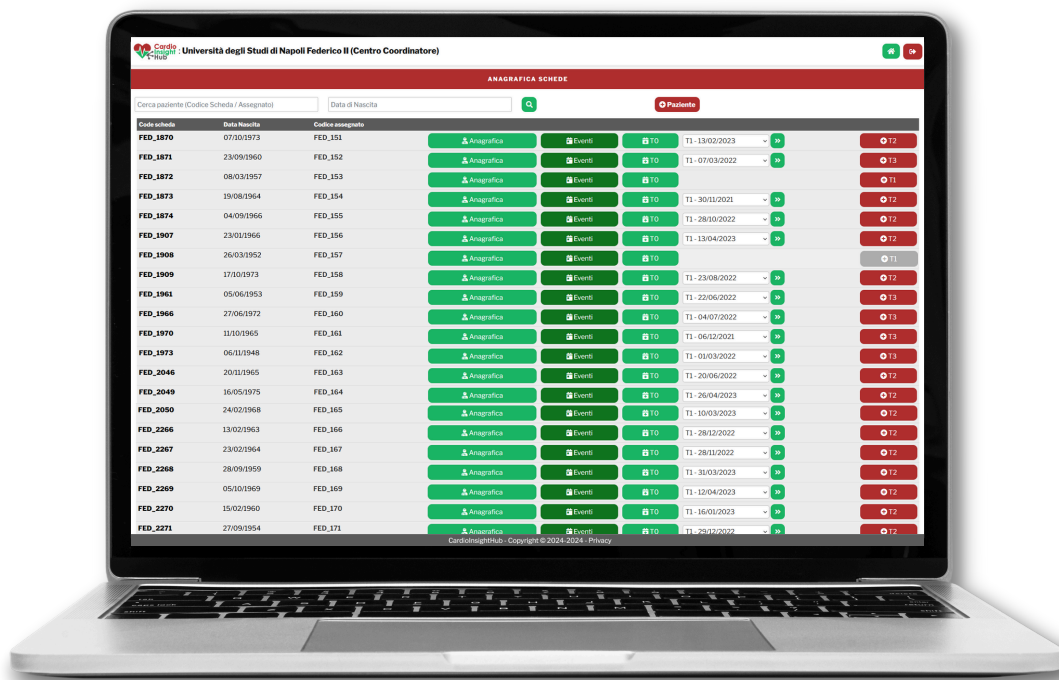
Cardio Insight Hub | Università degli Studi di Napoli Federico II (Centro Coordinatore)

ANAGRAFICA SCHEDE

Cerca paziente (Codice Scheda / Assegnato)
Data di Nascita
Paziente

| Code scheda | Data Nascita | Codice assegnato | | | | | |
|---|---|---|---|---|---|---|---|
| FED_1870 | 07/10/1973 | FED_151 | Anagrafica | Eventi | T0 | T1 - 13/02/2023 | T2 |
| FED_1871 | 23/09/1960 | FED_152 | Anagrafica | Eventi | T0 | T1 - 07/03/2022 | T3 |
| FED_1872 | 08/03/1957 | FED_153 | Anagrafica | Eventi | T0 | | T1 |
| FED_1873 | 19/08/1964 | FED_154 | Anagrafica | Eventi | T0 | T1 - 30/11/2021 | T2 |
| FED_1874 | 04/09/1966 | FED_155 | Anagrafica | Eventi | T0 | T1 - 28/10/2022 | T2 |
| FED_1907 | 23/01/1966 | FED_156 | Anagrafica | Eventi | T0 | T1 - 13/04/2023 | T2 |
| FED_1908 | 26/03/1952 | FED_157 | Anagrafica | Eventi | T0 | | T1 |
| FED_1909 | 17/10/1973 | FED_158 | Anagrafica | Eventi | T0 | T1 - 23/08/2022 | T2 |
| FED_1961 | 05/06/1953 | FED_159 | Anagrafica | Eventi | T0 | T1 - 22/06/2022 | T3 |
| FED_1966 | 27/06/1972 | FED_160 | Anagrafica | Eventi | T0 | T1 - 04/07/2022 | T3 |
| FED_1970 | 11/10/1965 | FED_161 | Anagrafica | Eventi | T0 | T1 - 06/12/2021 | T3 |
| FED_1973 | 06/11/1948 | FED_162 | Anagrafica | Eventi | T0 | T1 - 01/03/2022 | T3 |
| FED_2046 | 20/11/1965 | FED_163 | Anagrafica | Eventi | T0 | T1 - 20/06/2022 | T2 |
| FED_2049 | 16/05/1975 | FED_164 | Anagrafica | Eventi | T0 | T1 - 26/04/2023 | T2 |
| FED_2050 | 24/02/1968 | FED_165 | Anagrafica | Eventi | T0 | T1 - 10/03/2023 | T2 |
| FED_2266 | 13/02/1963 | FED_166 | Anagrafica | Eventi | T0 | T1 - 28/12/2022 | T2 |
| FED_2267 | 23/02/1964 | FED_167 | Anagrafica | Eventi | T0 | T1 - 28/11/2022 | T2 |
| FED_2268 | 28/09/1959 | FED_168 | Anagrafica | Eventi | T0 | T1 - 31/03/2023 | T2 |
| FED_2269 | 05/10/1969 | FED_169 | Anagrafica | Eventi | T0 | T1 - 12/04/2023 | T2 |
| FED_2270 | 15/02/1960 | FED_170 | Anagrafica | Eventi | T0 | T1 - 16/01/2023 | T2 |
| FED_2271 | 27/09/1954 | FED_171 | Anagrafica | Eventi | T0 | T1 - 29/12/2022 | T2 |

CardioInsightHub - Copyright © 2024-2024 - Privacy